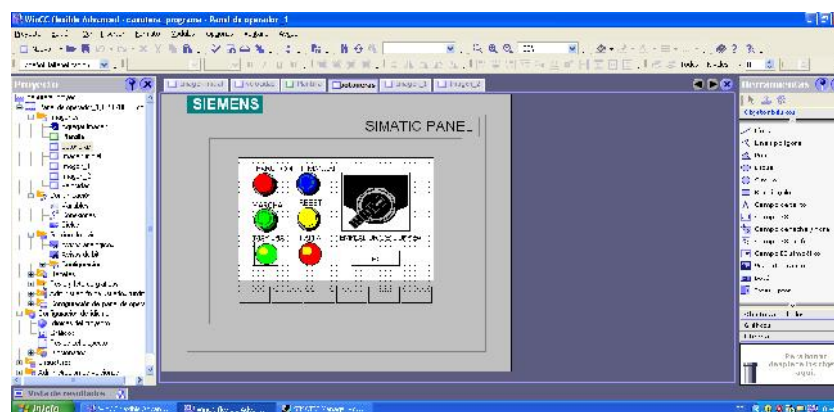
WinCC flexible Advanced - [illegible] - Panel de operador_1

Proyecto

SIEMENS

SIMATIC PANEL

MARCHA

RESET

Herramientas

Objetos básicos

Línea poligonal

Campo de texto

Campo de gráficos

Vista de resultados

Inicio